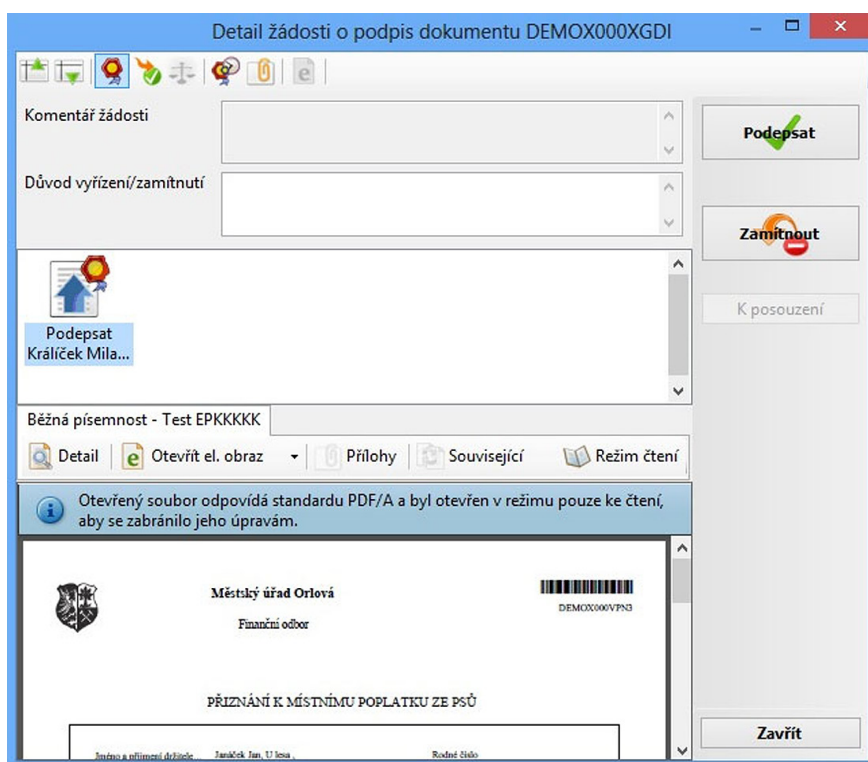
Detail žádosti o podpis dokumentu DEMOX000XGDI

Komentář žádosti

Důvod vyřízení/zamítnutí

Podepsat

Zamítnout

K posouzení

Podepsat Králíček Mila...

Běžná písemnost - Test EPKKKKK

Detail

Otevřít el. obraz

Přílohy

Související

Režim čtení

Otevřený soubor odpovídá standardu PDF/A a byl otevřen v režimu pouze ke čtení, aby se zabránilo jeho úpravám.

Městský úřad Orlová

Finanční odbor

DEMOX000VPN3

PŘIZNÁNÍ K MÍSTNÍMU POPLATKU ZE PSŮ

Jméno a příjmení držitele

Janáček Jan, U lesa ,

Rodné číslo

Zavřít